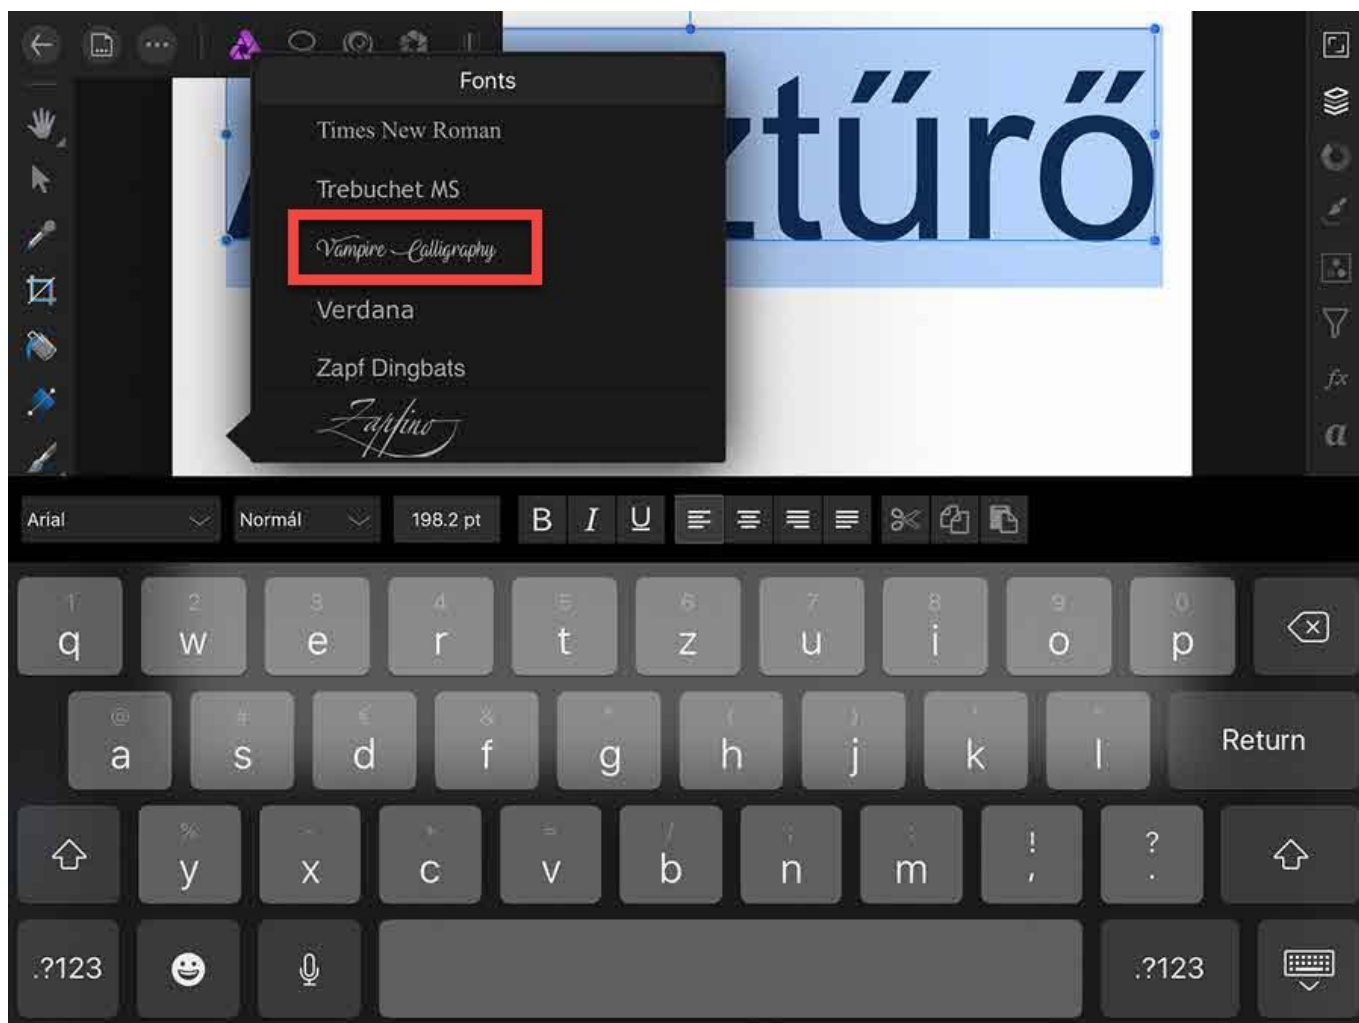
Fonts
Times New Roman
Trebuchet MS
Vampire Calligraphy
Verdana
Zapf Dingbats
Zapfino

ztűrő

fx
a

Arial
Normál
198.2 pt
B I U

1 q 2 w 3 e 4 r 5 t 6 z 7 u 8 i 9 o 0 p
@ a # s € d & f * g ( h ) j ' k " l
Return
% y - x + c = v / b ; n : m ! , ? .
.?123
.?123